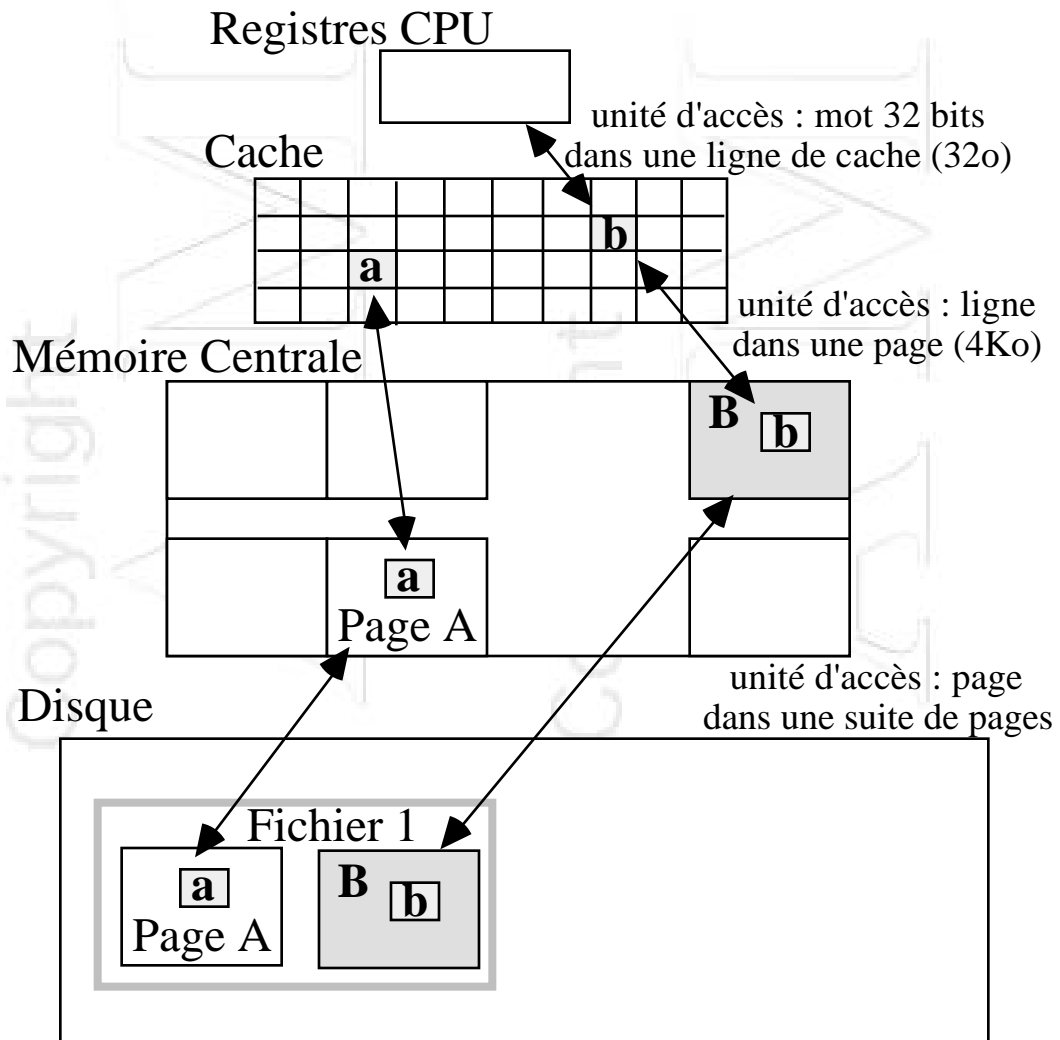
Registres CPU

unité d'accès : mot 32 bits dans une ligne de cache (32o)

Cache

b

a

unité d'accès : ligne dans une page (4Ko)

Mémoire Centrale

B b

a
Page A

unité d'accès : page dans une suite de pages

Disque

Fichier 1

a
Page A

B b

Copyright